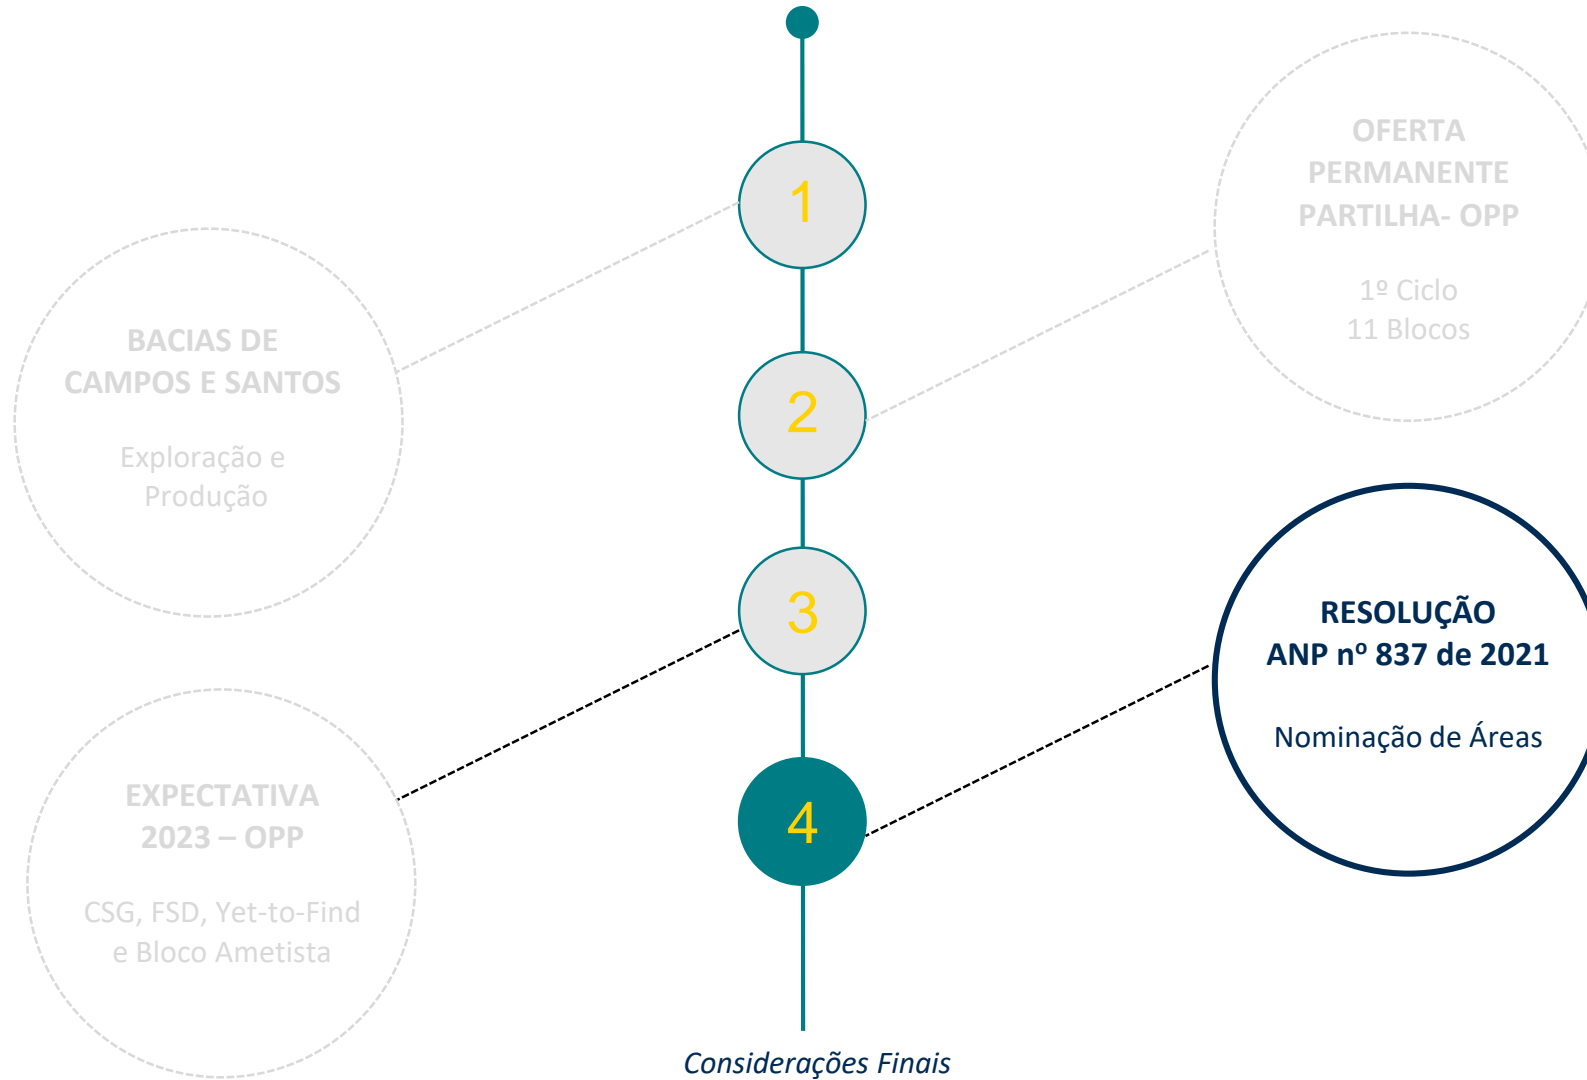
1

BACIAS DE CAMPOS E SANTOS

Exploração e Produção

OFERTA PERMANENTE PARTILHA- OPP

1º Ciclo
11 Blocos

2

3

EXPECTATIVA 2023 – OPP

CSG, FSD, Yet-to-Find e Bloco Ametista

4

RESOLUÇÃO ANP nº 837 de 2021

Nominação de Áreas

Considerações Finais